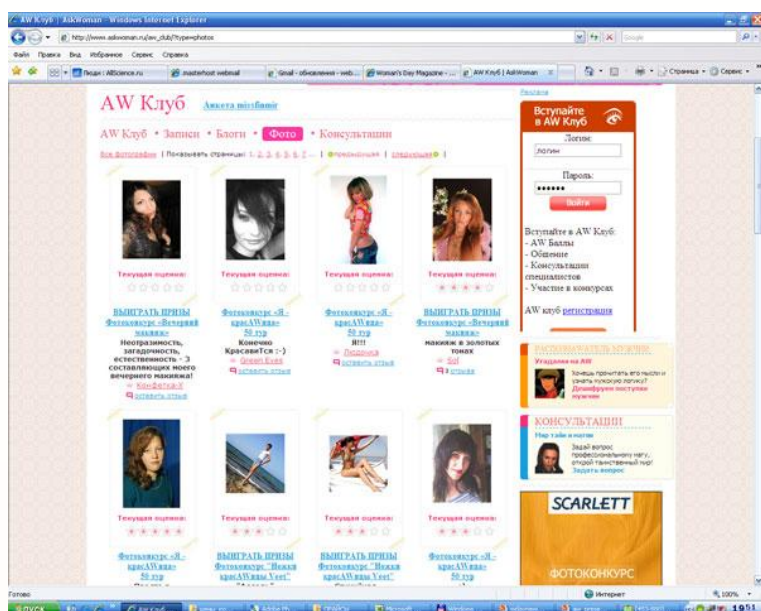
AW Клуб | AskWoman - Windows Internet Explorer

http://www.askwoman.ru/aw_club/?type=photos

Файл Правка Вид Избранное Сервис Справка

Люди : AllScience.ru | masterhost webmail | Gmail - обновления - web... | Woman's Day Magazine - ... | AW Клуб | AskWoman

Страница • Сервис •

Реклама

AW Клуб Анкета пользователя

AW Клуб • Записи • Блоги • Фото • Консультации

Все фотографии | Показывать страницы: 1, 2, 3, 4, 5, 6, 7 ... | предыдущая | следующая |

Текущая оценка:

ВЫИГРАТЬ ПРИЗЫ Фотоконкурс «Вечерний макияж»

Неотразимость, загадочность, естественность - 3 составляющих моего вечернего макияжа!

Конфетка-Х

оставить отзыв

Текущая оценка:

Фотоконкурс «Я - красAWица» 50 тур

Конечно КрасавиТся :-)

Green Eyes

оставить отзыв

Текущая оценка:

Фотоконкурс «Я - красAWица» 50 тур

Я!!!

Людочка

оставить отзыв

Текущая оценка:

ВЫИГРАТЬ ПРИЗЫ Фотоконкурс «Вечерний макияж»

макияж в золотых тонах

Sof

3 отзыва

Текущая оценка:

Фотоконкурс «Я - красAWица» 50 тур

Текущая оценка:

ВЫИГРАТЬ ПРИЗЫ Фотоконкурс "Нежная красAWица Veet"

Текущая оценка:

ВЫИГРАТЬ ПРИЗЫ Фотоконкурс "Нежная красAWица Veet"

Текущая оценка:

Фотоконкурс «Я - красAWица» 50 тур

Вступайте в AW Клуб

Логин:

логин

Пароль:

••••••

Войти

Вступайте в AW Клуб:
- AW Баллы
- Общение
- Консультации специалистов
- Участие в конкурсах

AW клуб регистрация

РАСПОЗНАВАТЕЛЬ МУЖЧИН

Угадайка на AW

Хочешь прочитать его мысли и узнать мужскую логику? Дешифруем поступки мужчин

КОНСУЛЬТАЦИИ

Нар тайн и магии

Задай вопрос профессиональному магу, открой таинственный мир! Задать вопрос

SCARLETT

ФОТОКОНКУРС

Готово

Интернет

100%

ПУСК

19:51